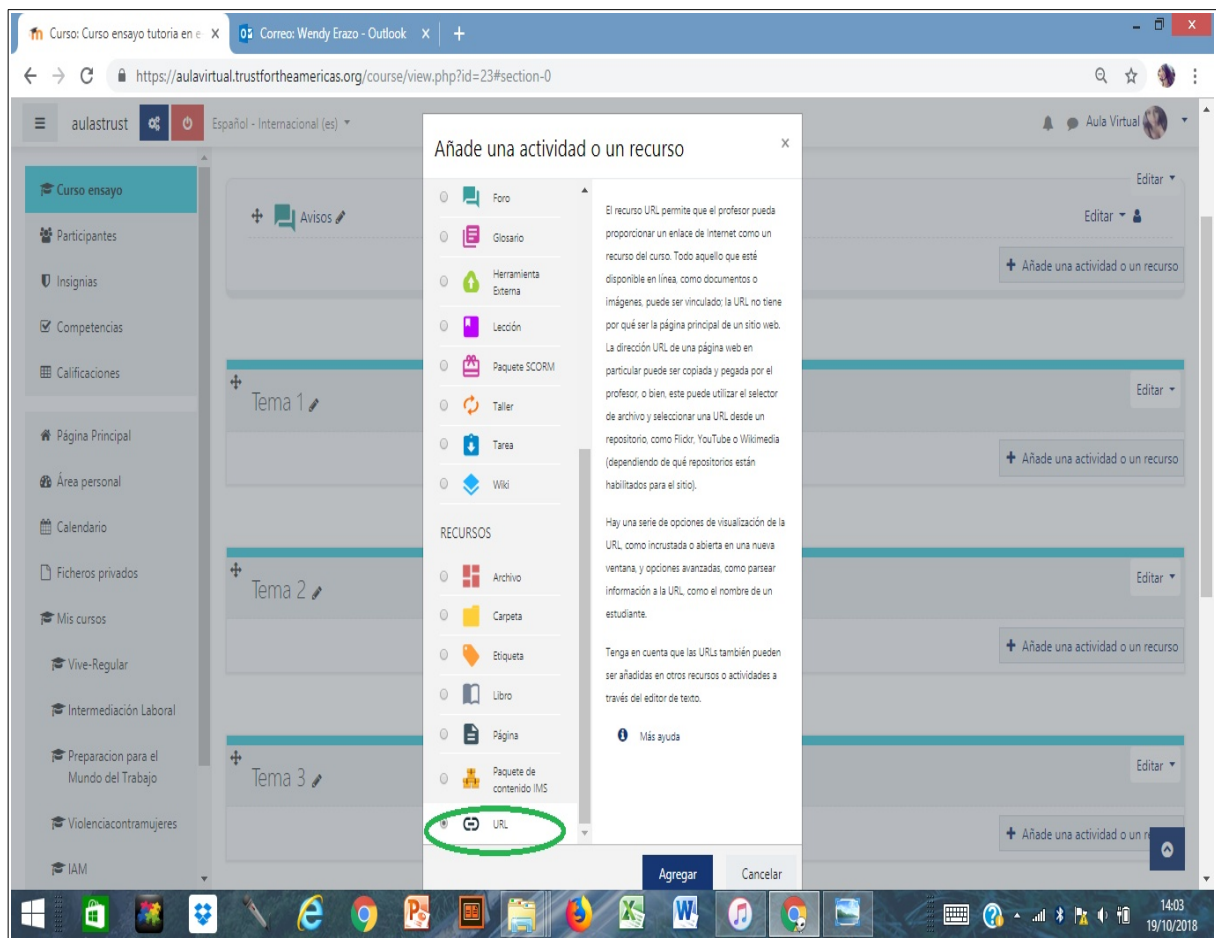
Curso: Curso ensayo tutoria en e X
Correo: Wendy Erazo - Outlook X
+

https://aulavirtual.trustfortheamericas.org/course/view.php?id=23#section-0

aulastrust
Español - Internacional (es)
Aula Virtual

Curso ensayo
Participantes
Insignias
Competencias
Calificaciones
Página Principal
Área personal
Calendario
Ficheros privados
Mis cursos
Vive-Regular
Intermediación Laboral
Preparacion para el Mundo del Trabajo
Violenciacontramujeres
IAM

Avisos
Editar
Editar
Añade una actividad o un recurso
Tema 1
Editar
Añade una actividad o un recurso
Tema 2
Editar
Añade una actividad o un recurso
Tema 3
Editar
Añade una actividad o un r

Añade una actividad o un recurso
×

Foro
Glosario
Herramienta Externa
Lección
Paquete SCORM
Taller
Tarea
Wiki
RECURSOS
Archivo
Carpeta
Etiqueta
Libro
Página
Paquete de contenido IMS
URL

El recurso URL permite que el profesor pueda proporcionar un enlace de Internet como un recurso del curso. Todo aquello que esté disponible en línea, como documentos o imágenes, puede ser vinculado; la URL no tiene por qué ser la página principal de un sitio web. La dirección URL de una página web en particular puede ser copiada y pegada por el profesor, o bien, este puede utilizar el selector de archivo y seleccionar una URL desde un repositorio, como Flickr, YouTube o Wikimedia (dependiendo de qué repositorios están habilitados para el sitio).

Hay una serie de opciones de visualización de la URL, como incrustada o abierta en una nueva ventana, y opciones avanzadas, como parsear información a la URL, como el nombre de un estudiante.

Tenga en cuenta que las URLs también pueden ser añadidas en otros recursos o actividades a través del editor de texto.

Más ayuda

Agregar
Cancelar

14:03
19/10/2018